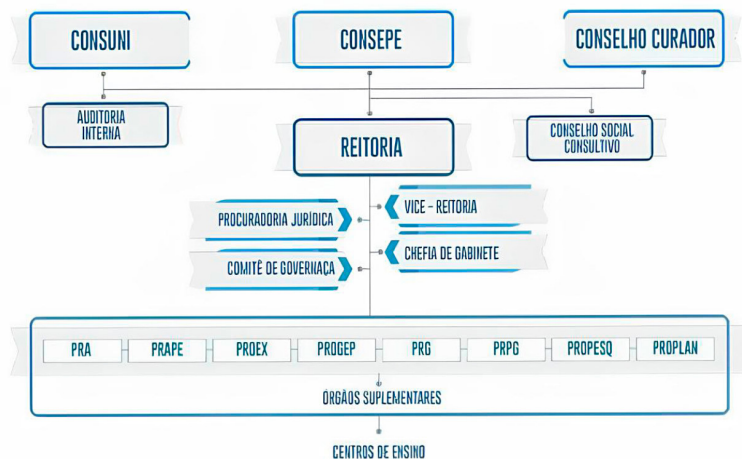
CONSUNI

CONSEPE

CONSELHO CURADOR

AUDITORIA INTERNA

REITORIA

CONSELHO SOCIAL CONSULTIVO

PROCURADORIA JURÍDICA

VICE - REITORIA

CHEFIA DE GABINETE

COMITÊ DE GOVERNAÇA

PRA

PRAPE

PROEX

PROGEP

PRG

PRPG

PROPESQ

PROPLAN

ÓRGÃOS SUPLEMENTARES

CENTROS DE ENSINO